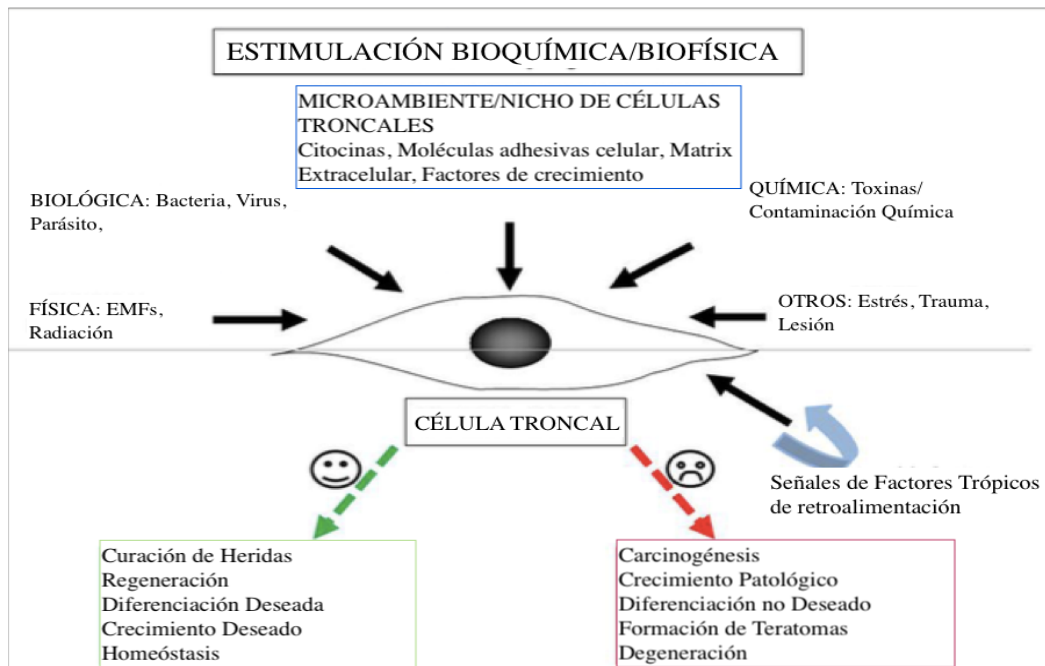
ESTIMULACIÓN BIOQUÍMICA/BIOFÍSICA

MICROAMBIENTE/NICHO DE CÉLULAS TRONCALES
Citocinas, Moléculas adhesivas celular, Matrix Extracelular, Factores de crecimiento

BIOLÓGICA: Bacteria, Virus, Parásito,

QUÍMICA: Toxinas/ Contaminación Química

FÍSICA: EMFs, Radiación

OTROS: Estrés, Trauma, Lesión

CÉLULA TRONCAL

Señales de Factores Trópicos de retroalimentación

Curación de Heridas
Regeneración
Diferenciación Deseada
Crecimiento Deseado
Homeóstasis

Carcinogénesis
Crecimiento Patológico
Diferenciación no Deseado
Formación de Teratomas
Degeneración